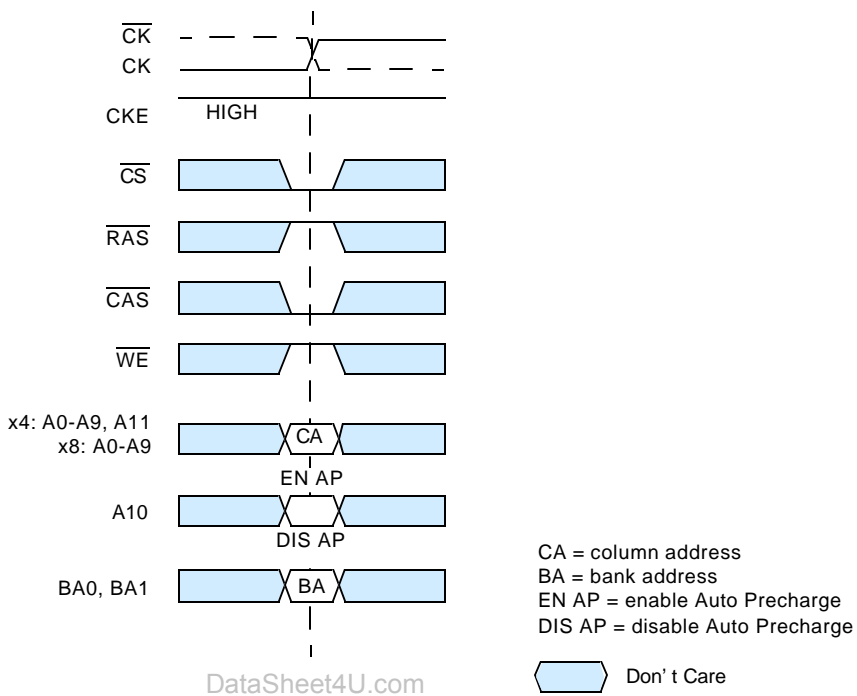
$\overline{CK}$
CK
CKE HIGH
$\overline{CS}$
$\overline{RAS}$
$\overline{CAS}$
$\overline{WE}$
x4: A0-A9, A11
x8: A0-A9
CA
EN AP
A10
DIS AP
BA0, BA1
BA

CA = column address
BA = bank address
EN AP = enable Auto Precharge
DIS AP = disable Auto Precharge

DataSheet4U.com

Don' t Care